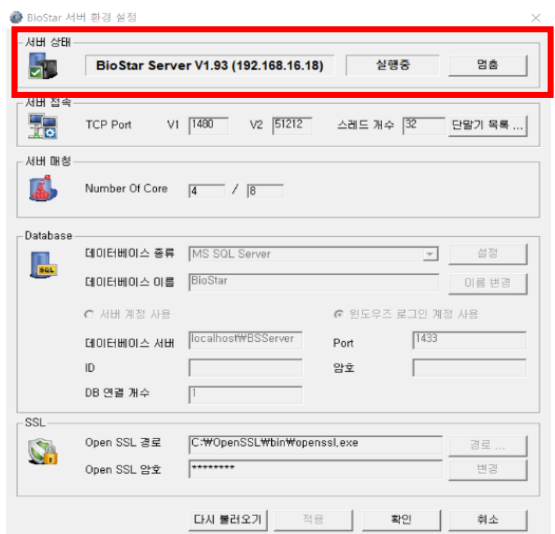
BioStar 서버 환경 설정

서버 상태
BioStar Server V1.93 (192.168.16.18)
실행중
멈춤

서버 접속
TCP Port V1 1480 V2 51212 스레드 개수 32
단말기 목록 ...

서버 매칭
Number Of Core 4 / 8

Database
데이터베이스 종류 MS SQL Server
설정
데이터베이스 이름 BioStar
이름 변경
서버 계정 사용
윈도우즈 로그인 계정 사용
데이터베이스 서버 localhost₩BSServer
Port 1433
ID
암호
DB 연결 개수 1

SSL
Open SSL 경로 C:₩OpenSSL₩bin₩openssl.exe
경로 ...
Open SSL 암호 ********
변경

다시 불러오기
적용
확인
취소